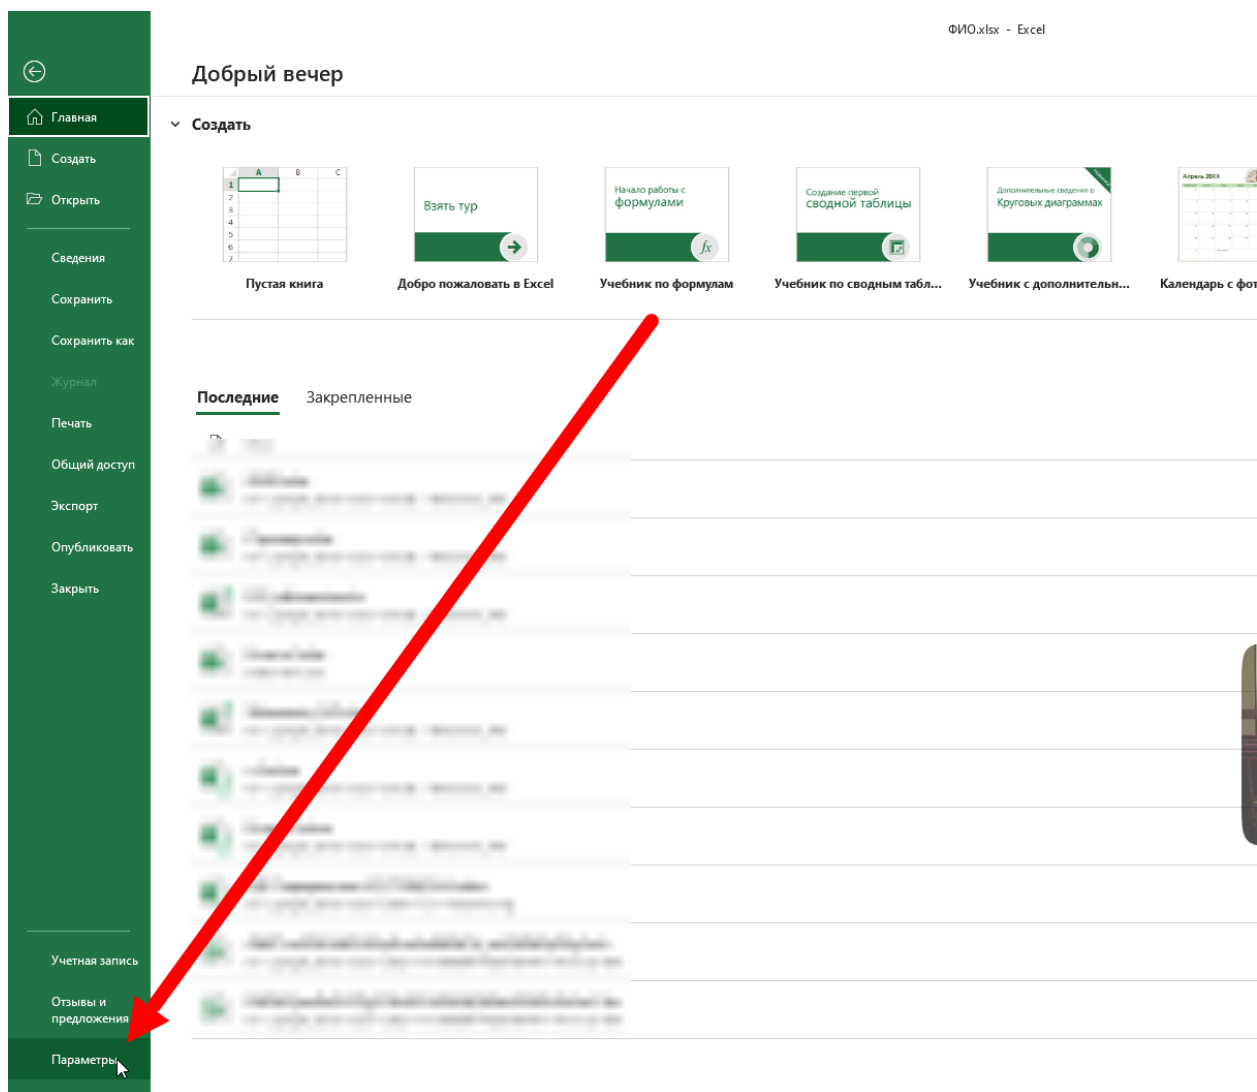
ФИО.xlsx - Excel

Добрый вечер

Главная
Создать
Открыть
Сведения
Сохранить
Сохранить как
Журнал
Печать
Общий доступ
Экспорт
Опубликовать
Закрыть

Создать

| | A | B | C |
|---|---|---|---|
| 1 | | | |
| 2 | | | |
| 3 | | | |
| 4 | | | |
| 5 | | | |
| 6 | | | |
| 7 | | | |

Пустая книга

Взять тур
Добро пожаловать в Excel

Начало работы с формулами
$fx$
Учебник по формулам

Создание первой сводной таблицы
Учебник по сводным табл...

Дополнительные сведения о Круговых диаграммах
Учебник с дополнительн...

Апрель 20XX
Календарь с фот

Последние
Закрепленные

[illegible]

Учетная запись
Отзывы и предложения
Параметры